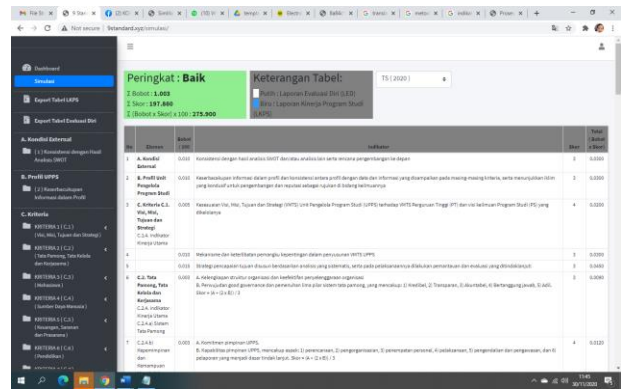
Not secure | lbstandard.xyz/simulasi/

Dashboard

Simulasi

Export Tabel LKPS

Export Tabel Evaluasi Diri

A. Kondisi Eksternal

[1] Konsistensi dengan Hasil Analisis SWOT

B. Profil UPPS

[2] Keserbacukupan Informasi dalam Profil

C. Kriteria

KRITERIA 1 (C.1) (Visi, Misi, Tujuan dan Strategi)

KRITERIA 2 (C.2) (Tata Pamong, Tata Kelola dan Kerjasama)

KRITERIA 3 (C.3) (Mahasiswa)

KRITERIA 4 (C.4) (Sumber Daya Manusia)

KRITERIA 5 (C.5) (Keuangan, Sarana dan Prasarana)

KRITERIA 6 (C.6) (Pendidikan)

Peringkat : Baik

Σ Bobot : 1.003

Σ Skor : 197.880

Σ (Bobot x Skor) x 100 : 275.900

Keterangan Tabel:

Putih : Laporan Evaluasi Diri (LED)

Biru : Laporan Kinerja Program Studi (LKPS)

TS (2020)

| No | Elemen | Bobot / 100 | Indikator | Skor | Total (Bobot x Skor) |
|---|---|---|---|---|---|
| 1 | A. Kondisi Eksternal | 0.012 | Konsistensi dengan hasil analisis SWOT dan/atau analisis lain serta rencana pengembangan ke depan | 3 | 0.0350 |
| 2 | B. Profil Unit Pengelola Program Studi | 0.012 | Keserbacukupan informasi dalam profil dan konsistensi antara profil dengan data dan informasi yang disampaikan pada masing-masing kriteria, serta menunjukkan iklim yang kondusif untuk pengembangan dan reputasi sebagai rujukan di bidang keilmuannya | 3 | 0.0350 |
| 3 | C. Kriteria C.1. Visi, Misi, Tujuan dan Strategi C.1.4. Indikator Kinerja Utama | 0.012 | Kesesuaian Visi, Misi, Tujuan dan Strategi (VMTS) Unit Pengelola Program Studi (UPPS) terhadap VMTS Perguruan Tinggi (PT) dan visi keilmuan Program Studi (PS) yang dikelolanya | 4 | 0.0350 |
| 4 | | 0.011 | Mekanisme dan keterlibatan pemangku kepentingan dalam penyusunan VMTS UPPS | 3 | 0.0330 |
| 5 | | 0.015 | Strategi pencapaian tujuan disusun berdasarkan analisis yang sistematis, serta pada pelaksanaannya dilakukan pemantauan dan evaluasi yang ditindaklanjuti | 3 | 0.0450 |
| 6 | C.2. Tata Pamong, Tata Kelola dan Kerjasama C.2.4. Indikator Kinerja Utama C.2.4.a). Sistem Tata Pamong | 0.003 | A. Kelengkapan struktur organisasi dan keefektifan penyelenggaraan organisasi. B. Perwujudan good governance dan pemenuhan lima pilar sistem tata pamong, yang mencakup: 1) Kredibel, 2) Transparan, 3) Akuntabel, 4) Bertanggung jawab, 5) Adil. Skor = (A + (2 x B)) / 3 | 3 | 0.0090 |
| 7 | C.2.4.b). Kepemimpinan dan Kemampuan | 0.003 | A. Komitmen pimpinan UPPS. B. Kapabilitas pimpinan UPPS, mencakup aspek: 1) perencanaan, 2) pengorganisasian, 3) penempatan personel, 4) pelaksanaan, 5) pengendalian dan pengawasan, dan 6) pelaporan yang menjadi dasar tindak lanjut. Skor = (A + (2 x B)) / 3 | 4 | 0.0120 |